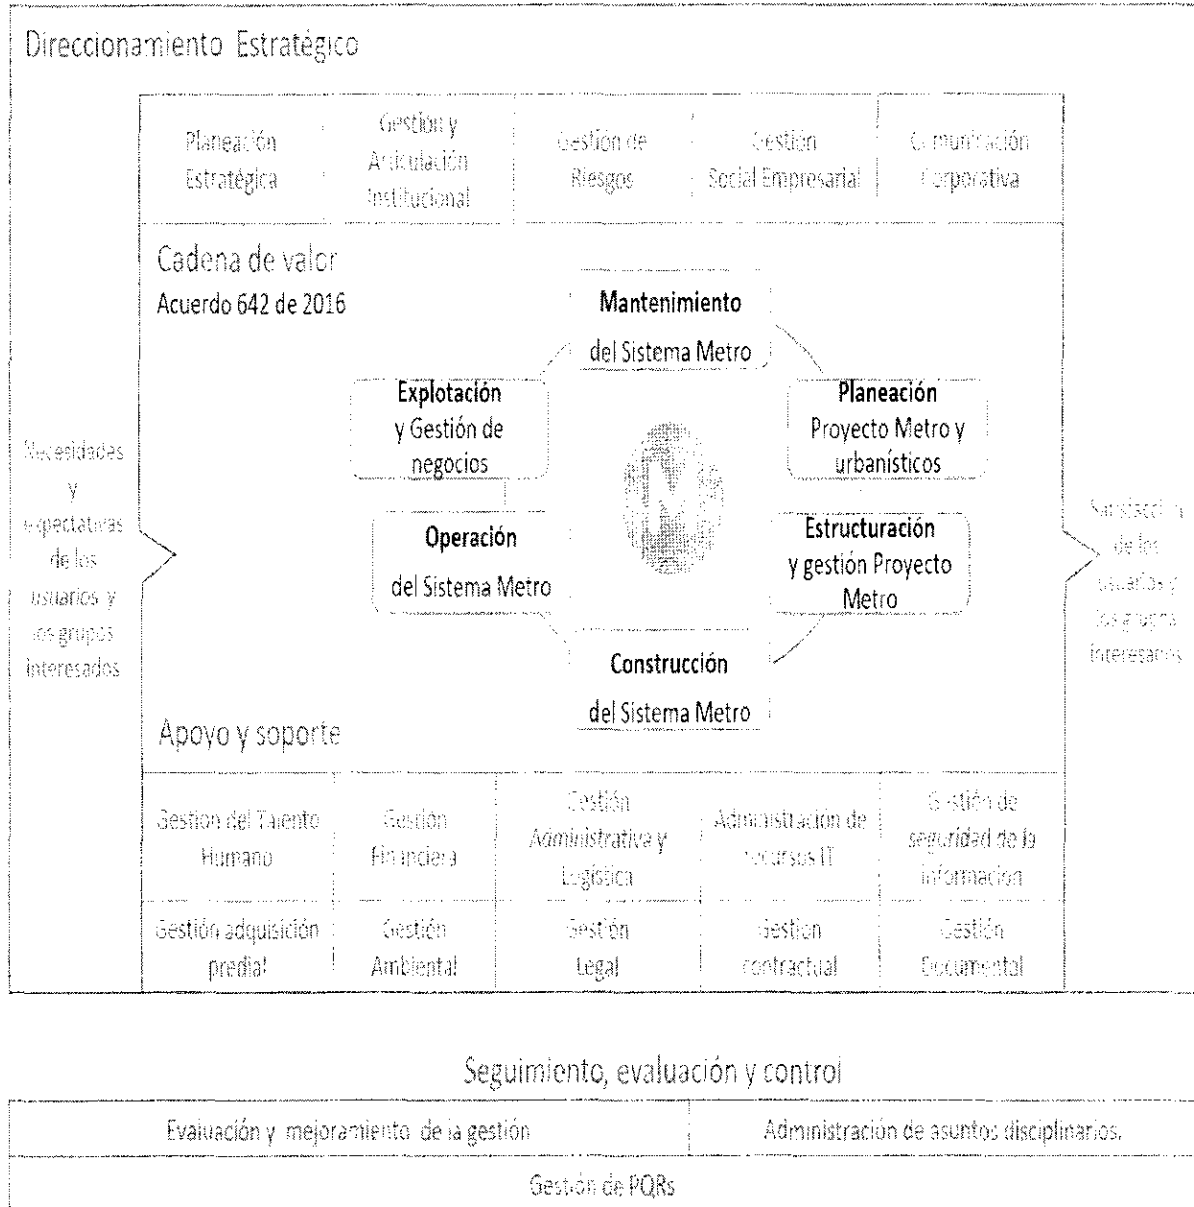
Direccionamiento Estratégico

| Planeación Estratégica | Gestión y Articulación Institucional | Gestión de Riesgos | Gestión Social Empresarial | Comunicación Corporativa |
|---|---|---|---|---|

Cadena de valor
Acuerdo 642 de 2016

Mantenimiento del Sistema Metro

Planeación Proyecto Metro y urbanísticos

Estructuración y gestión Proyecto Metro

Construcción del Sistema Metro

Operación del Sistema Metro

Explotación y Gestión de negocios

Necesidades y expectativas de los usuarios y los grupos interesados

Satisfacción de los usuarios y los grupos interesados

Apoyo y soporte

| Gestion del Talento Humano | Gestión Financiera | Gestión Administrativa y Logística | Administración de recursos IT | Gestión de seguridad de la información |
|---|---|---|---|---|
| Gestión adquisición predial | Gestión Ambiental | Gestión Legal | Gestion contractual | Gestión Documental |

Seguimiento, evaluación y control

| Evaluación y mejoramiento de la gestión | Administración de asuntos disciplinarios. |
|---|---|
| Gestión de PQRs | |